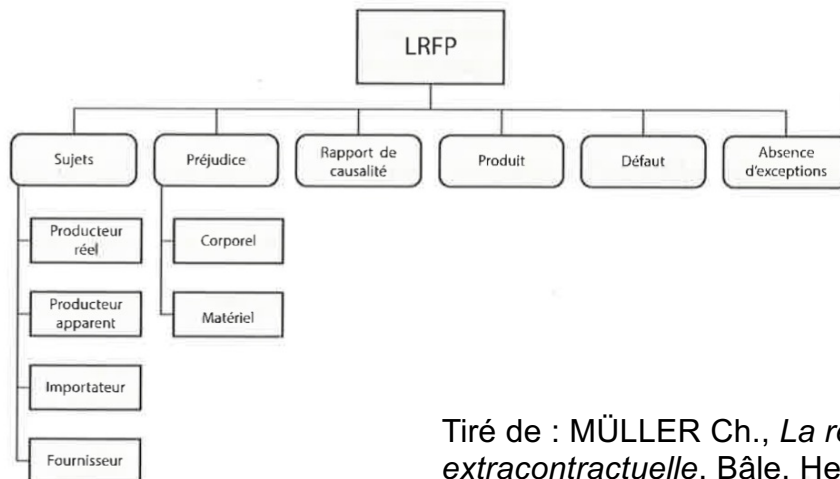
LRFP

Sujets

Préjudice

Rapport de causalité

Produit

Défaut

Absence d'exceptions

Producteur réel

Producteur apparent

Importateur

Fournisseur

Corporel

Matériel

Tiré de : MÜLLER Ch., *La r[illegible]* *extracontractuelle*. Bâle, He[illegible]